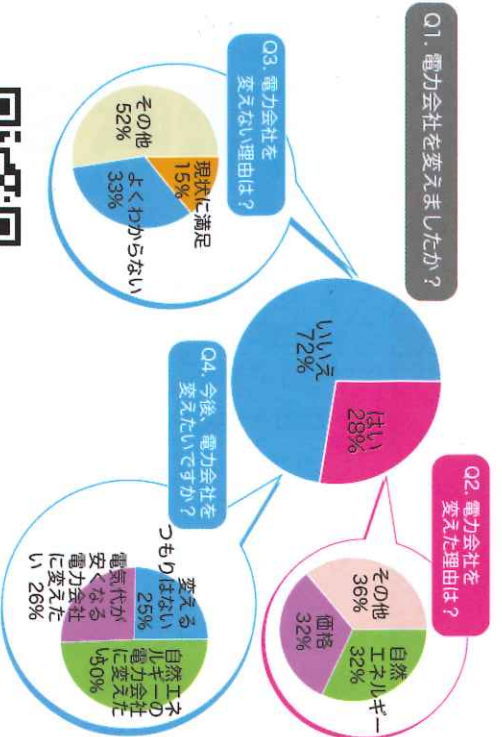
Q1. 電力会社を変えましたか？

いいえ 72%

はい 28%

Q2. 電力会社を変えた理由は？

その他 36%

自然エネルギー 32%

価格 32%

Q3. 電力会社を変えない理由は？

現状に満足 15%

よくわからない 33%

その他 52%

Q4. 今後、電力会社を変えたいですか？

変えるつもりはない 25%

自然エネルギーの電力会社に変えたい 50%

電気代が安くなる電力会社に変えたい 26%